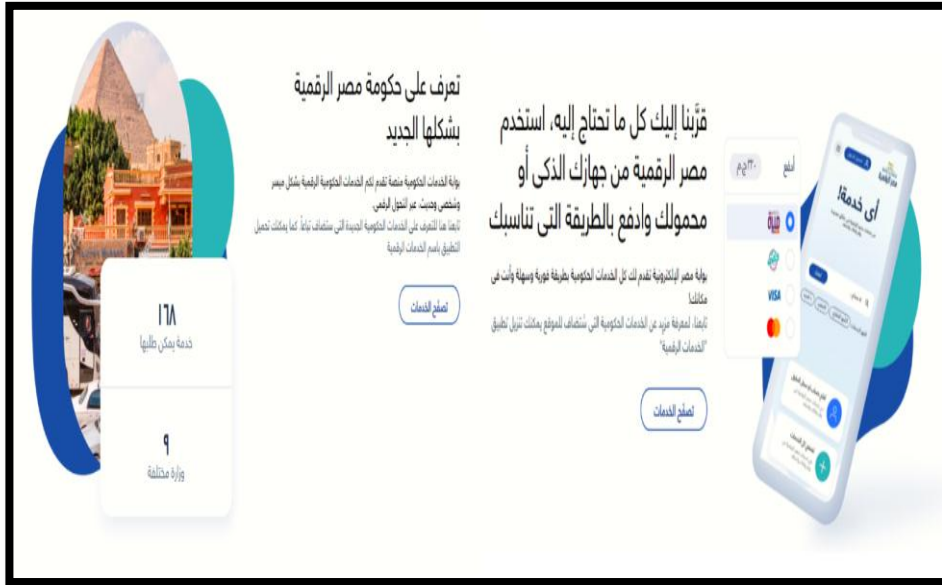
قرّبنا إليك كل ما تحتاج إليه، استخدم مصر الرقمية من جهازك الذكى أو محمولك وادفع بالطريقة التى تناسبك

بوابة مصر الإلكترونية تقدم لك كل الخدمات الحكومية بطريقة فورية وسهلة وأنت فى مكانك!
تابعنا لمعرفة مزيد عن الخدمات الحكومية التى ستضاف للموقع يمكنك تنزيل تطبيق "الخدمات الرقمية"

تصفح الخدمات

تعرف على حكومة مصر الرقمية بشكلها الجديد

بوابة الخدمات الحكومية منصة تقدم لكم الخدمات الحكومية الرقمية بشكل ميسر وشخصى وحديث عبر التحول الرقمى.
تابعنا هنا للتعرف على الخدمات الحكومية الجديدة التى ستضاف تباعاً كما يمكنك تحميل التطبيق باسم الخدمات الرقمية

تصفح الخدمات

١٦٨
خدمة يمكن طلبها

٩
وزارة مختلفة

ادفع
٣٠ج.م
VISA

أى خدمة!
مصر الرقمية
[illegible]